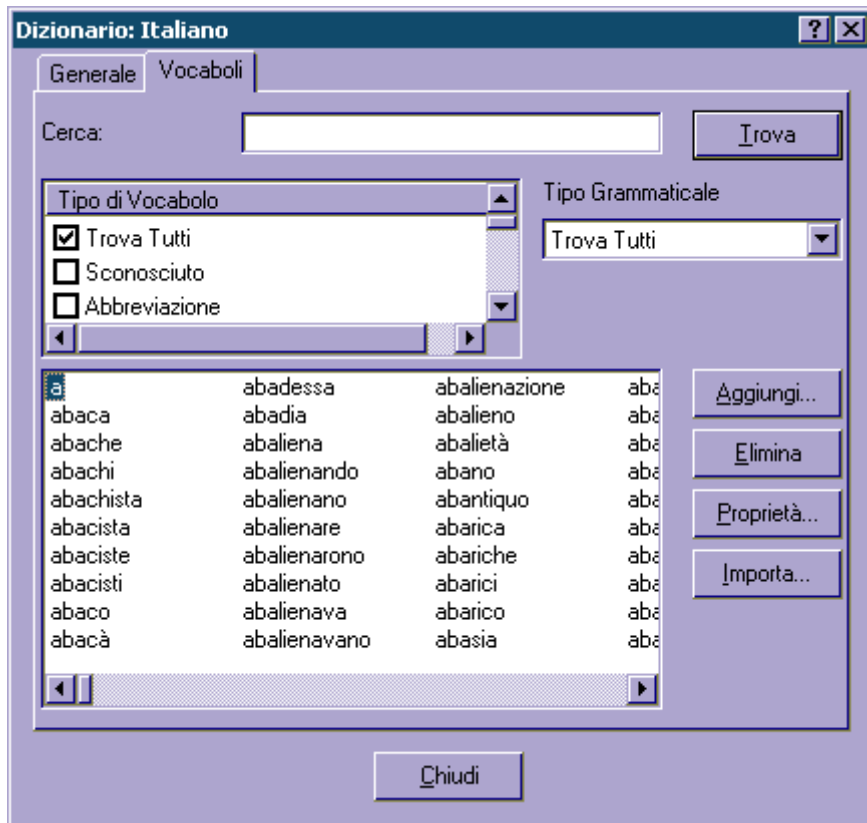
Dizionario: Italiano

?

Generale Vocaboli

Cerca:

Trova

Tipo di Vocabolo

Trova Tutti
Sconosciuto
Abbreviazione

Tipo Grammaticale

Trova Tutti

| | | | |
|---|---|---|---|
| a | abadessa | abalienazione | aba |
| abaca | abadia | abalieno | aba |
| abache | abaliena | abalietà | aba |
| abachi | abalienando | abano | aba |
| abachista | abalienano | abantiquo | aba |
| abacista | abalienare | abarica | aba |
| abaciste | abalienarono | abariche | aba |
| abacisti | abalienato | abarici | aba |
| abaco | abalienava | abarico | aba |
| abacà | abalienavano | abasia | aba |

Aggiungi...

Elimina

Proprietà...

Importa...

Chiudi